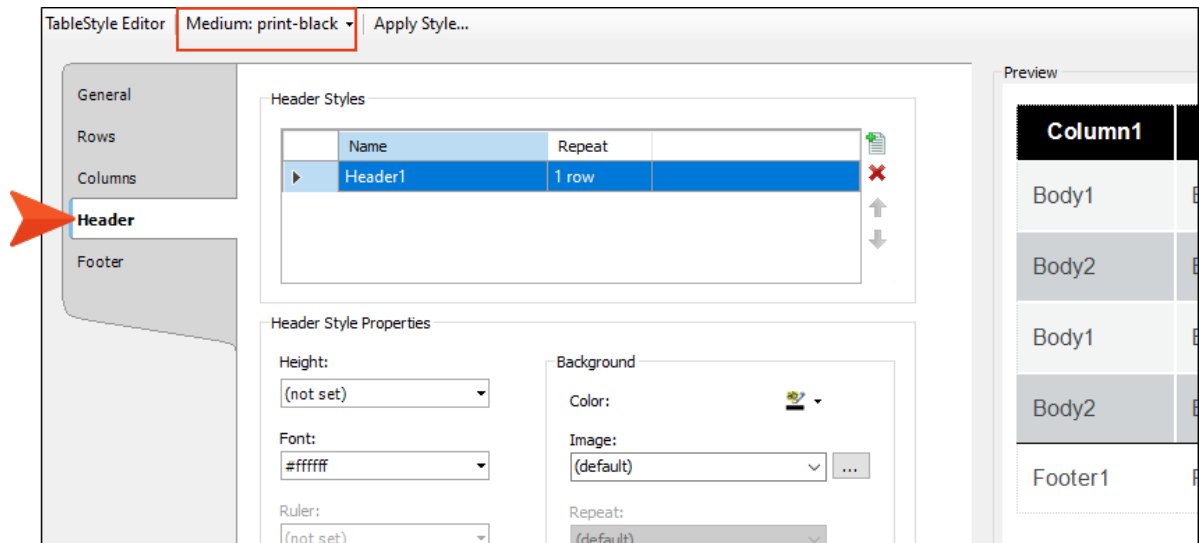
TableStyle Editor | Medium: print-black | Apply Style...

General
Rows
Columns
Header
Footer

Header Styles

| | Name | Repeat |
|---|---|---|
| | Header1 | 1 row |

Header Style Properties

Height:
(not set)

Font:
#ffffff

Ruler:
(not set)

Background

Color:

Image:
(default)
...

Repeat:
(default)

Preview

| Column1 |
|---|
| Body1 |
| Body2 |
| Body1 |
| Body2 |
| Footer1 |